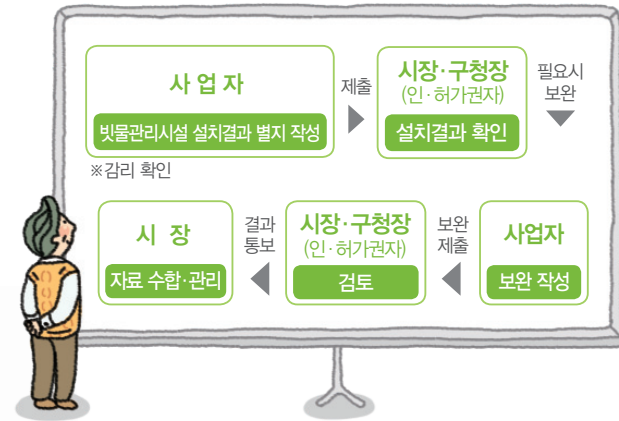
사 업 자

빗물관리시설 설치결과 별지 작성

※감리 확인

제출

시장·구청장
(인·허가권자)

설치결과 확인

필요시
보완

사업자

보완 작성

보완
제출

시장·구청장
(인·허가권자)

검토

결과
통보

시 장

자료 수합·관리